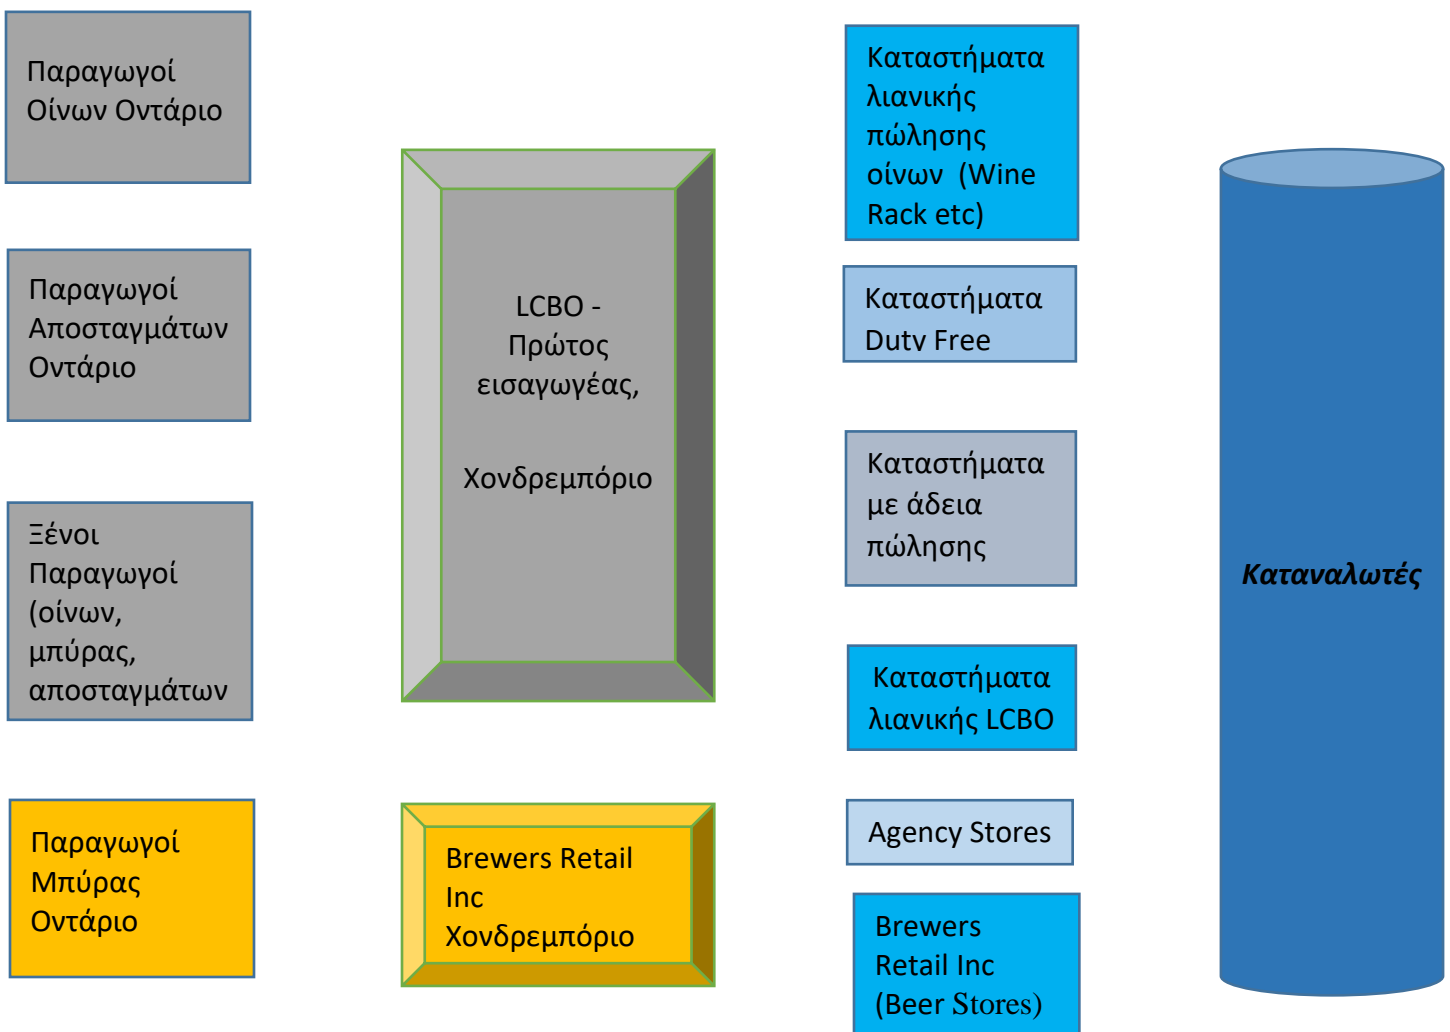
Παραγωγοί Οίνων Οντάριο

Παραγωγοί Αποσταγμάτων Οντάριο

Ξένοι Παραγωγοί (οίνων, μπύρας, αποσταγμάτων

Παραγωγοί Μπύρας Οντάριο

LCBO - Πρώτος εισαγωγέας,

Χονδρεμπόριο

Brewers Retail Inc Χονδρεμπόριο

Καταστήματα λιανικής πώλησης οίνων (Wine Rack etc)

Καταστήματα Dutv Free

Καταστήματα με άδεια πώλησης

Καταστήματα λιανικής LCBO

Agency Stores

Brewers Retail Inc (Beer Stores)

Καταναλωτές